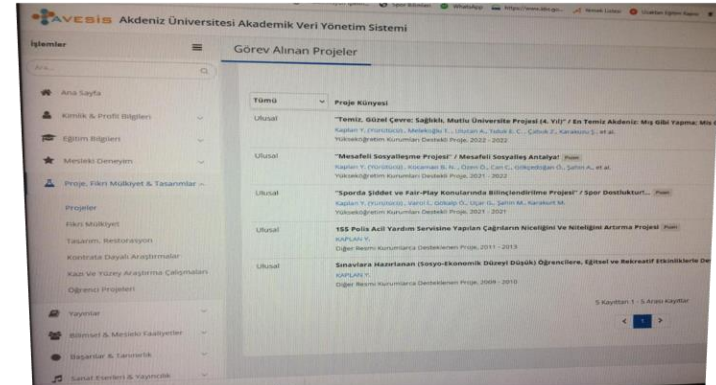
AVESIS Akdeniz Üniversitesi Akademik Veri Yönetim Sistemi

İşlemler

Ara...

Ana Sayfa

Kimlik & Profil Bilgileri

Eğitim Bilgileri

Mesleki Deneyim

Proje, Fikri Mülkiyet & Tasarımlar

Projeler

Fikri Mülkiyet

Tasarım, Restorasyon

Kontrata Dayalı Araştırmalar

Kazı ve Yüzey Araştırma Çalışmaları

Öğrenci Projeleri

Yayınlar

Bilimsel & Mesleki Faaliyetler

Başarılar & Tanınırlık

Sanat Eserleri & Yayıncılık

Görev Alınan Projeler

| Tümü | Proje Künyesi |
|---|---|
| Ulusal | "Temiz, Güzel Çevre; Sağlıklı, Mutlu Üniversite Projesi (4. Yıl)" / En Temiz Akdeniz: Mış Gibi Yapma; Mis G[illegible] Kaplan Y. (Yürütücü), Melekoğlu T., Ulutan A., Tekül E. C., Çolak Z., Karakurt S., et al. Yükseköğretim Kurumları Destekli Proje, 2022 - 2022 |
| Ulusal | "Mesafeli Sosyalleşme Projesi" / Mesafeli Sosyalleş Antalya! Kaplan Y. (Yürütücü), Kocaman B. N., Özen Ö., Can C., Gökçedoğan Ö., Şahin A., et al. Yükseköğretim Kurumları Destekli Proje, 2021 - 2022 |
| Ulusal | "Sporda Şiddet ve Fair-Play Konularında Bilinçlendirilme Projesi" / Spor Dostluktur!... Kaplan Y. (Yürütücü), Varol L., Gökalp Ö., Uçar G., Şahin M., Karakurt M. Yükseköğretim Kurumları Destekli Proje, 2021 - 2021 |
| Ulusal | 155 Polis Acil Yardım Servisine Yapılan Çağrıların Niceliğini ve Niteliğini Artırma Projesi KAPLAN Y. Diğer Resmi Kurumlarca Desteklenen Proje, 2011 - 2013 |
| Ulusal | Sınavlara Hazırlanan (Sosyo-Ekonomik Düzeyi Düşük) Öğrencilere, Eğitsel ve Rekreatif Etkinliklerle De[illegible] KAPLAN Y. Diğer Resmi Kurumlarca Desteklenen Proje, 2009 - 2010 |

5 Kayıttan 1 - 5 Arası Kayıtlar

< 1 >